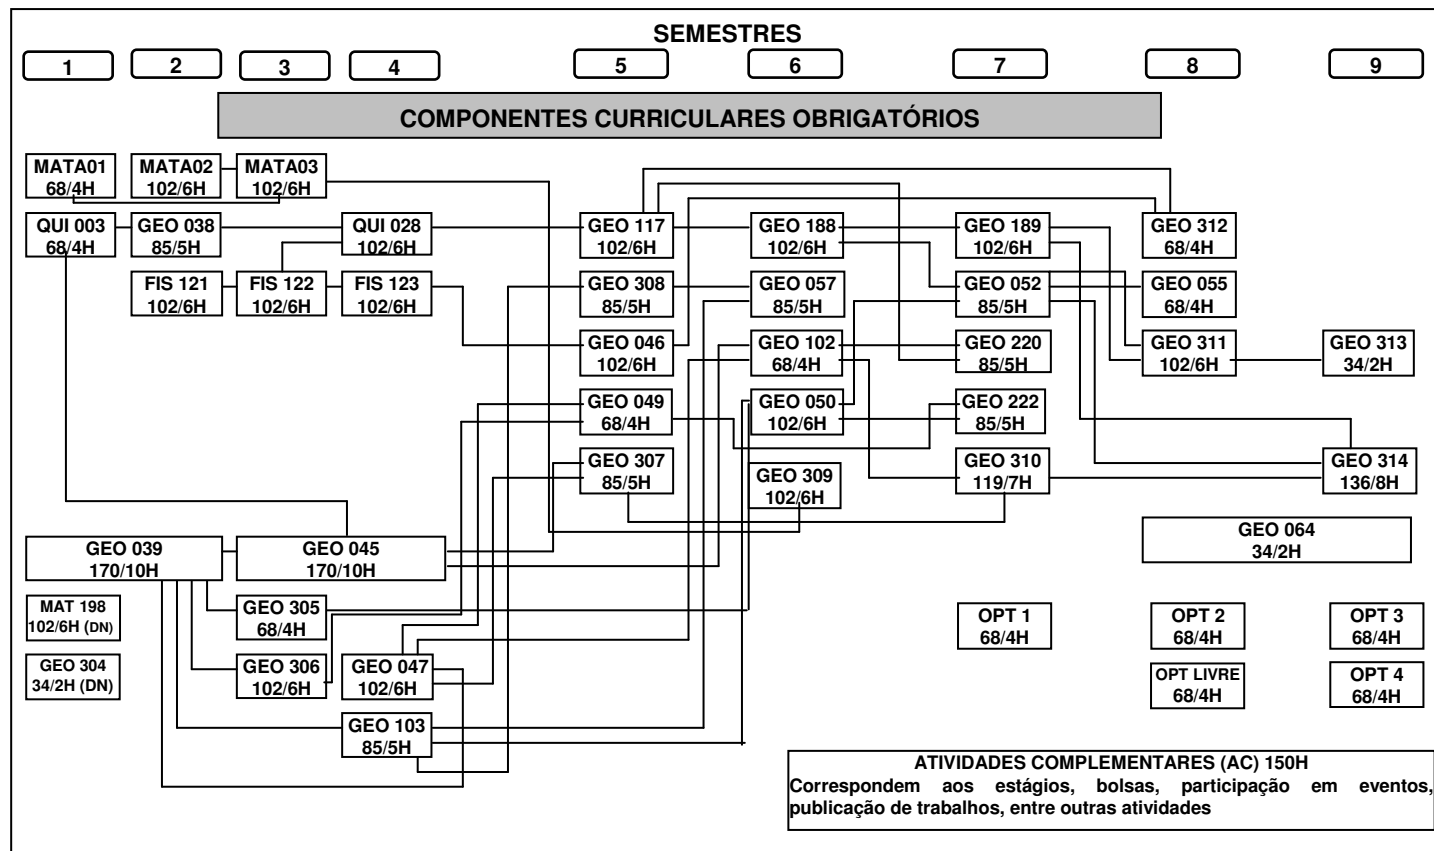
SEMESTRES

1 2 3 4 5 6 7 8 9

COMPONENTES CURRICULARES OBRIGATÓRIOS

MATA01 68/4H

MATA02 102/6H

MATA03 102/6H

QUI 003 68/4H

GEO 038 85/5H

QUI 028 102/6H

FIS 121 102/6H

FIS 122 102/6H

FIS 123 102/6H

GEO 117 102/6H

GEO 308 85/5H

GEO 046 102/6H

GEO 049 68/4H

GEO 307 85/5H

GEO 188 102/6H

GEO 057 85/5H

GEO 102 68/4H

GEO 050 102/6H

GEO 309 102/6H

GEO 189 102/6H

GEO 052 85/5H

GEO 220 85/5H

GEO 222 85/5H

GEO 310 119/7H

GEO 312 68/4H

GEO 055 68/4H

GEO 311 102/6H

GEO 313 34/2H

GEO 314 136/8H

GEO 064 34/2H

GEO 039 170/10H

GEO 045 170/10H

MAT 198 102/6H (DN)

GEO 304 34/2H (DN)

GEO 305 68/4H

GEO 306 102/6H

GEO 047 102/6H

GEO 103 85/5H

OPT 1 68/4H

OPT 2 68/4H

OPT 3 68/4H

OPT LIVRE 68/4H

OPT 4 68/4H

ATIVIDADES COMPLEMENTARES (AC) 150H
Correspondem aos estágios, bolsas, participação em eventos, publicação de trabalhos, entre outras atividades